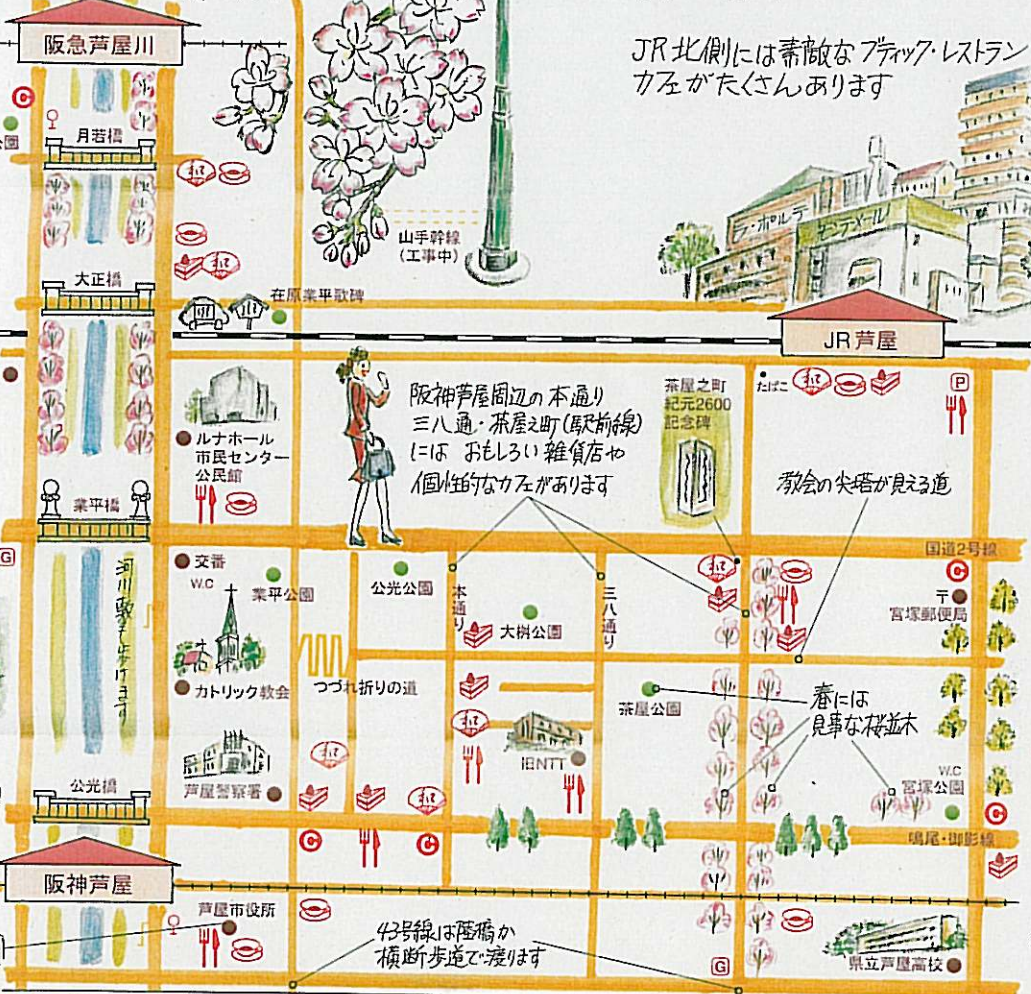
阪急芦屋川

JR北側には素敵なブティック・レストラン カフェがたくさんあります

月若橋

山手幹線 (工事中)

大正橋

在原業平歌碑

JR芦屋

阪神芦屋周辺の本通り 三八通・茶屋之町(駅前線)には おもしろい雑貨店や 個性的なカフェがあります

茶屋之町 紀元2600 記念碑

たばこ

P

ルナホール 市民センター 公民館

業平橋

教会の尖塔が見える道

国道2号線

交番

W.C

業平公園

公光公園

本通り

三八通り

大桝公園

宮塚郵便局

河川敷を歩けます

カトリック教会

つづれ折りの道

茶屋公園

春には 見事な桜並木

旧NTT

W.C

宮塚公園

芦屋警察署

公光橋

鳴尾・御影線

阪神芦屋

芦屋市役所

43号線は陸橋か 横断歩道で渡ります

G

県立芦屋高校